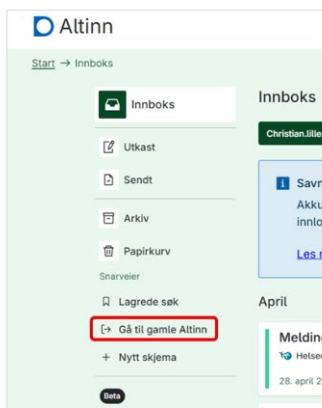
Altinn

Start → Innboks

Innboks

Utkast

Sendt

Arkiv

Papirkurv

Snarveier

Lagrede søk

Gå til gamle Altinn

Nytt skjema

Beta

Innboks

Christian.lille

Savn
Akku
innlo
Les r

April

Meldin
Helse
28. april 2